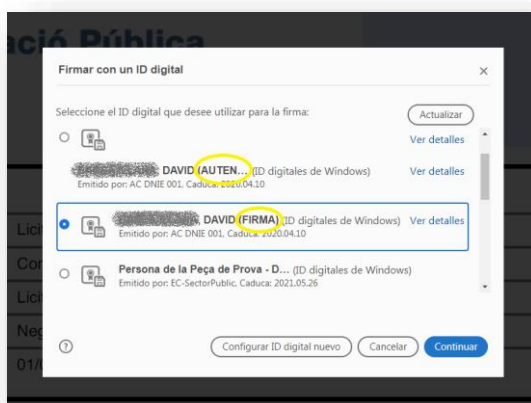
ació Pública

Firmar con un ID digital

×

Seleccione el ID digital que desee utilizar para la firma:

Actualizar

Ver detalles

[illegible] DAVID (AUTEN... (ID digitales de Windows)
Emitido por: AC DNIE 001. Caduca: 2020.04.10

Ver detalles

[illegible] DAVID (FIRMA) (ID digitales de Windows)
Emitido por: AC DNIE 001. Caduca: 2020.04.10

Ver detalles

Persona de la Peça de Prova - D... (ID digitales de Windows)
Emitido por: EC-SectorPublic. Caduca: 2021.05.26

Lici

Cor

Lici

Neg

01/

?

Configurar ID digital nuevo

Cancelar

Continuar